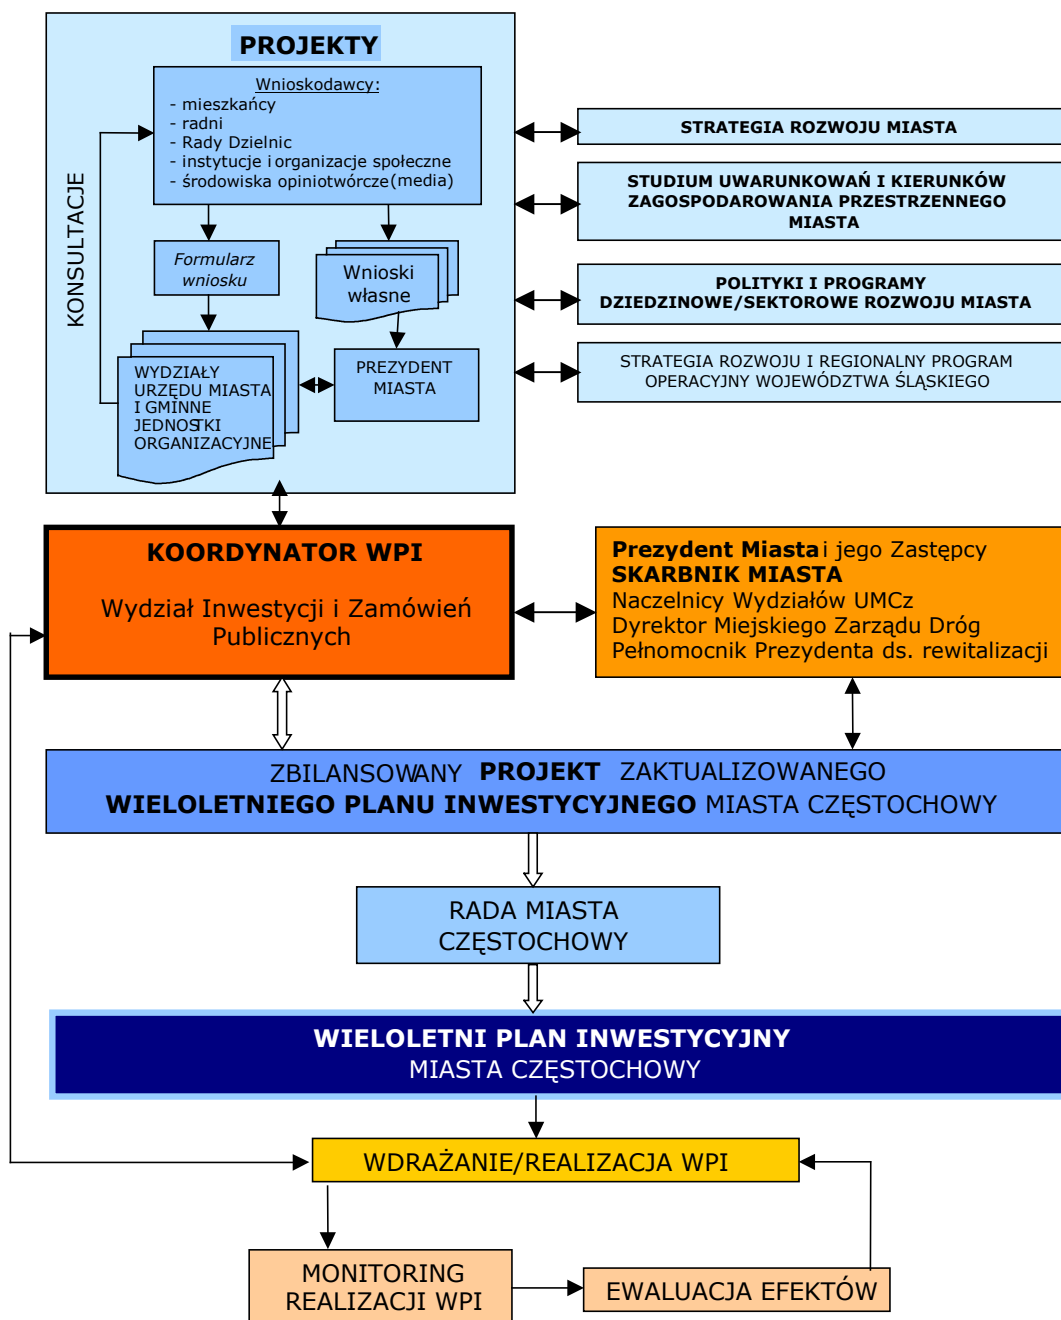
PROJEKTY

Wnioskodawcy:
- mieszkańcy
- radni
- Rady Dzielnic
- instytucje i organizacje społeczne
- środowiska opiniotwórcze(media)

KONSULTACJE

Formularz wniosku

Wnioski własne

WYDZIAŁY URZĘDU MIASTA I GMINNE JEDNOSTKI ORGANIZACYJNE

PREZYDENT MIASTA

STRATEGIA ROZWOJU MIASTA

STUDIUM UWARUNKOWAŃ I KIERUNKÓW ZAGOSPODAROWANIA PRZESTRZENNEGO MIASTA

POLITYKI I PROGRAMY DZIEDZINOWE/SEKTOROWE ROZWOJU MIASTA

STRATEGIA ROZWOJU I REGIONALNY PROGRAM OPERACYJNY WOJEWÓDZTWA ŚLĄSKIEGO

KOORDYNATOR WPI

Wydział Inwestycji i Zamówień Publicznych

Prezydent Miasta i jego Zastępcy
SKARBNIK MIASTA
Naczelnicy Wydziałów UMCz
Dyrektor Miejskiego Zarządu Dróg
Pełnomocnik Prezydenta ds. rewitalizacji

ZBILANSOWANY PROJEKT ZAKTUALIZOWANEGO WIELOLETNIEGO PLANU INWESTYCYJNEGO MIASTA CZĘSTOCHOWY

RADA MIASTA CZĘSTOCHOWY

WIELOLETNI PLAN INWESTYCYJNY MIASTA CZĘSTOCHOWY

WDRAŻANIE/REALIZACJA WPI

MONITORING REALIZACJI WPI

EWALUACJA EFEKTÓW